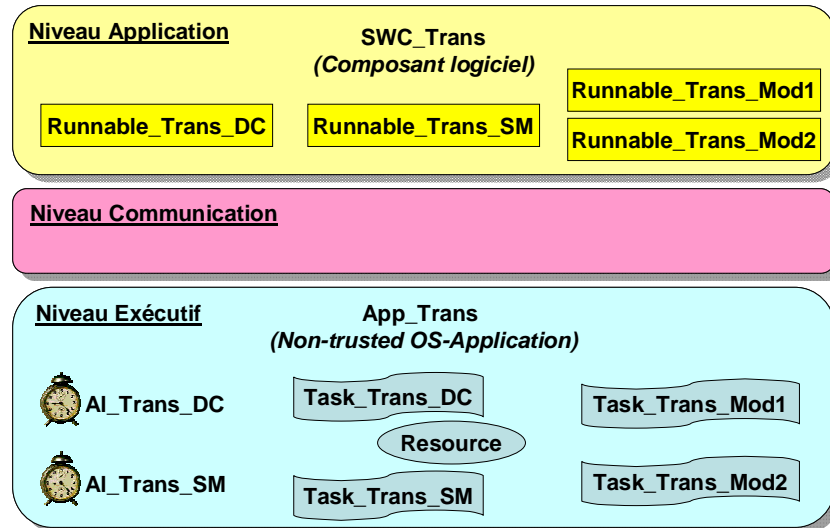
Niveau Application

SWC_Trans
(Composant logiciel)

Runnable_Trans_DC

Runnable_Trans_SM

Runnable_Trans_Mod1

Runnable_Trans_Mod2

Niveau Communication

Niveau Exécutif

App_Trans
(Non-trusted OS-Application)

Al_Trans_DC

Task_Trans_DC

Task_Trans_Mod1

Resource

Al_Trans_SM

Task_Trans_SM

Task_Trans_Mod2